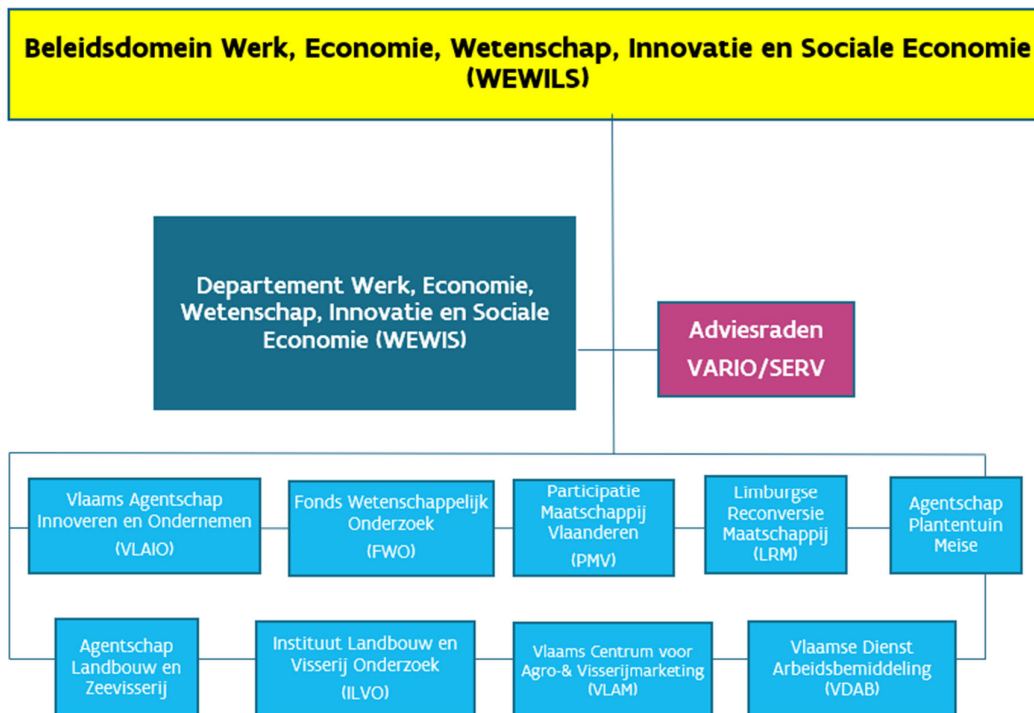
Beleidsdomein Werk, Economie, Wetenschap, Innovatie en Sociale Economie (WEWILS)

Departement Werk, Economie, Wetenschap, Innovatie en Sociale Economie (WEWIS)

Adviesraden VARIO/SERV

Vlaams Agentschap Innoveren en Ondernemen (VLAIO)

Fonds Wetenschappelijk Onderzoek (FWO)

Participatie Maatschappij Vlaanderen (PMV)

Limburgse Reconversie Maatschappij (LRM)

Agentschap Plantentuin Meise

Agentschap Landbouw en Zeevisserij

Instituut Landbouw en Visserij Onderzoek (ILVO)

Vlaams Centrum voor Agro-& Visserijmarketing (VLAM)

Vlaamse Dienst Arbeidsbemiddeling (VDAB)